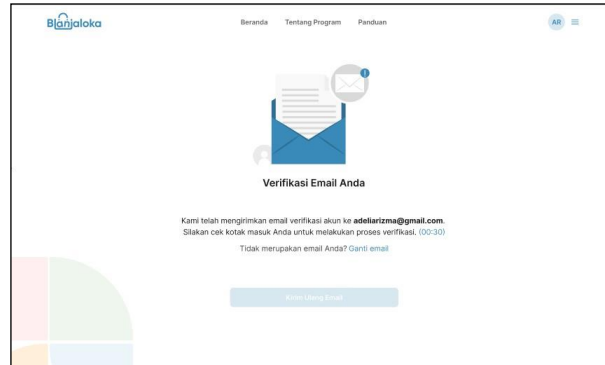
Blanjaloka

Beranda Tentang Program Panduan

AR

Verifikasi Email Anda

Kami telah mengirimkan email verifikasi akun ke **adeliarizma@gmail.com**. Silakan cek kotak masuk Anda untuk melakukan proses verifikasi. (00:30)

Tidak merupakan email Anda? Ganti email

Kirim Ulang Email